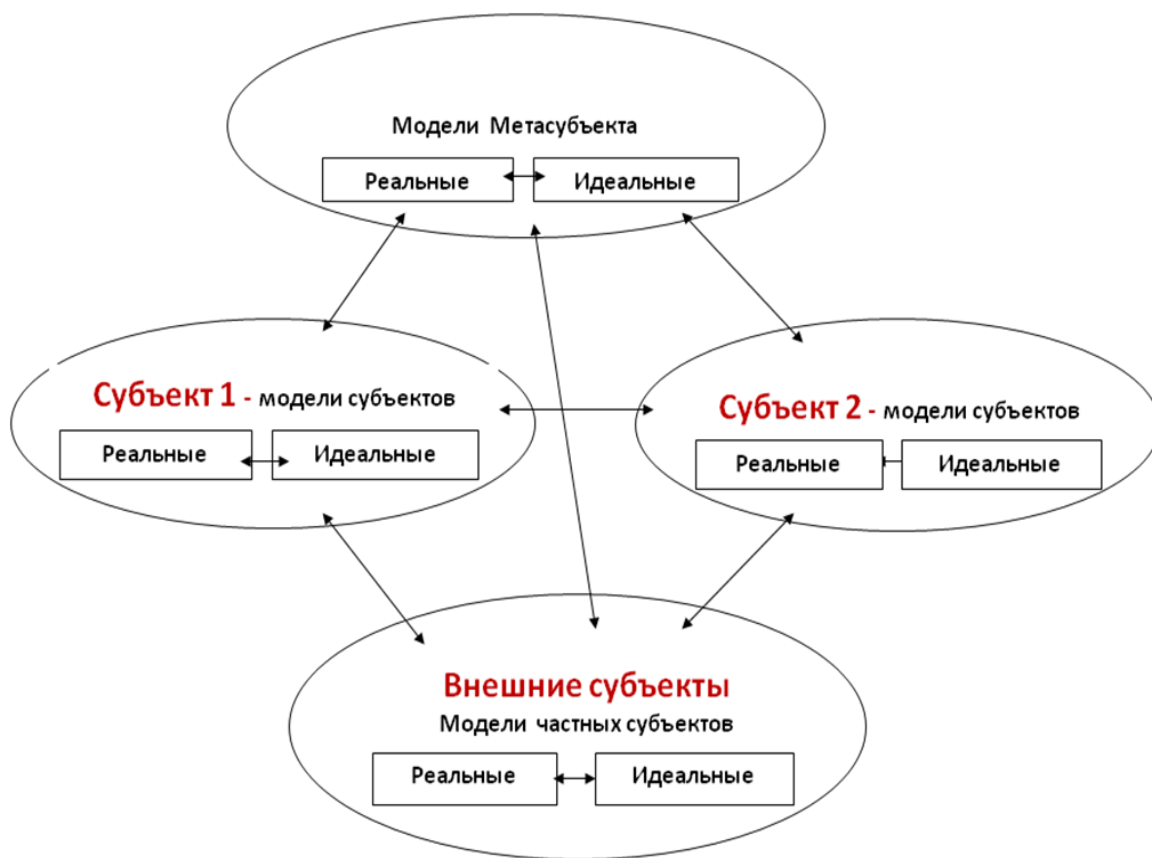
Модели Метасубъекта

Реальные

Идеальные

Субъект 1 - модели субъектов

Реальные

Идеальные

Субъект 2 - модели субъектов

Реальные

Идеальные

Внешние субъекты

Модели частных субъектов

Реальные

Идеальные